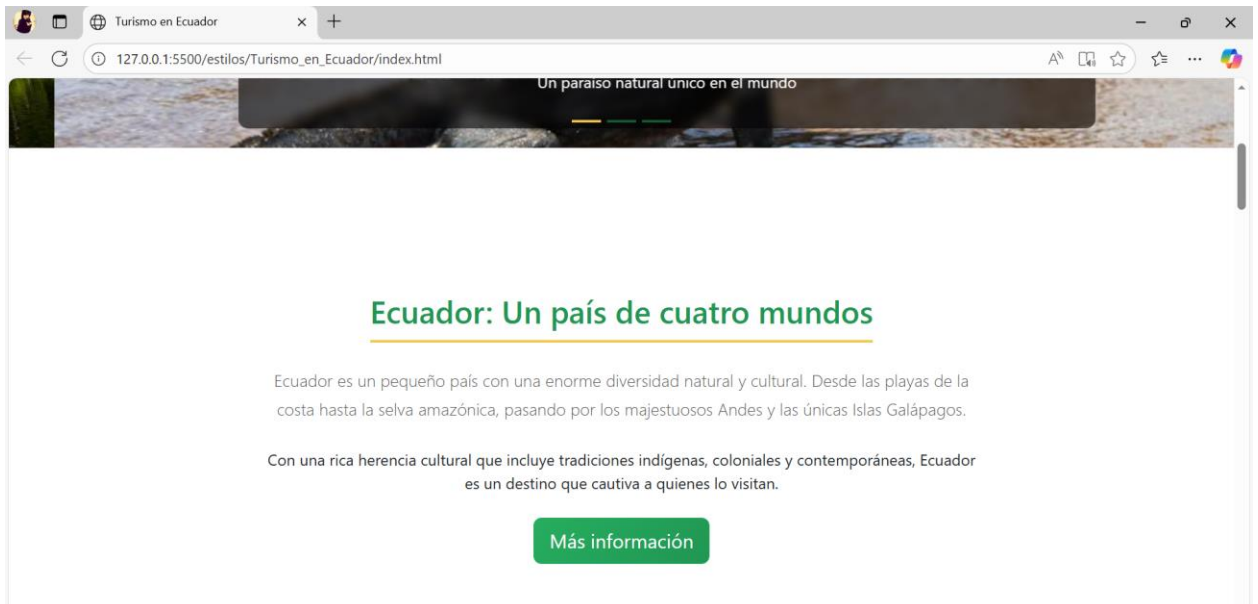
Turismo en Ecuador

127.0.0.1:5500/estilos/Turismo_en_Ecuador/index.html

Un paraíso natural único en el mundo

Ecuador: Un país de cuatro mundos

Ecuador es un pequeño país con una enorme diversidad natural y cultural. Desde las playas de la costa hasta la selva amazónica, pasando por los majestuosos Andes y las únicas Islas Galápagos.

Con una rica herencia cultural que incluye tradiciones indígenas, coloniales y contemporáneas, Ecuador es un destino que cautiva a quienes lo visitan.

Más información